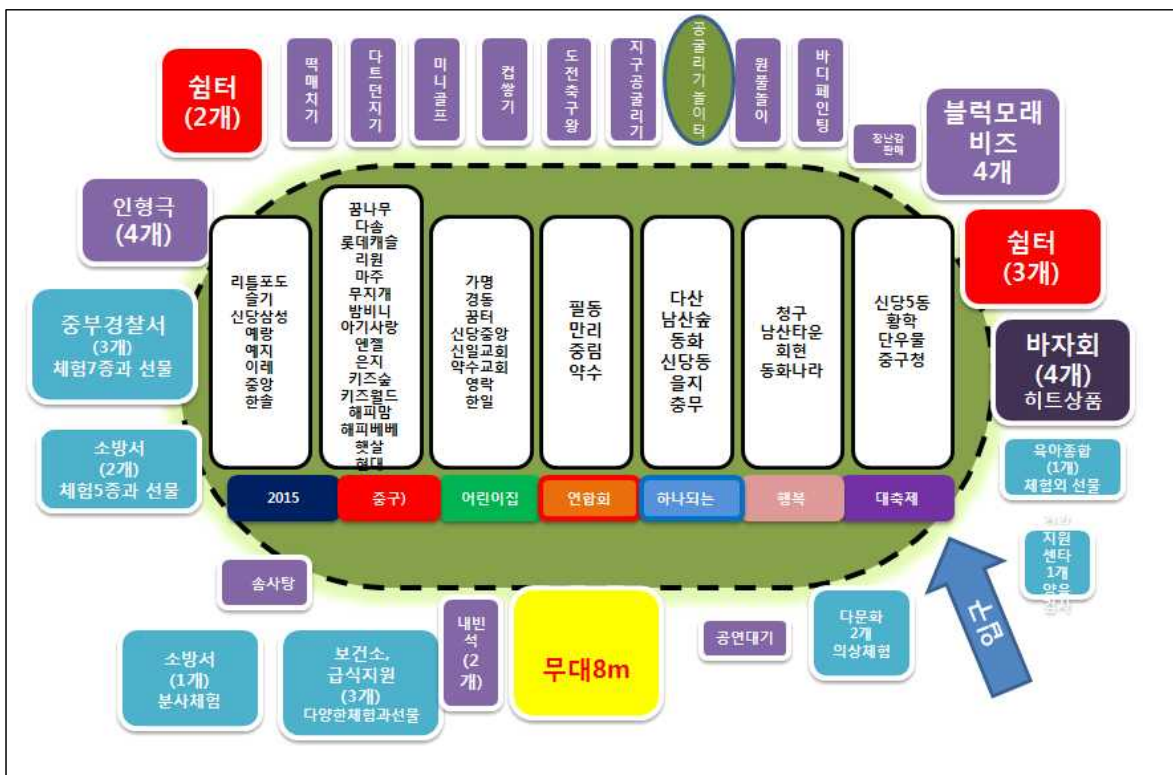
쉼터
(2개)

떡매치기

다트던지기

미니골프

컵쌓기

도전축구왕

지구공굴리기

공굴리기놀이터

윈볼놀이

바디페인팅

장난감판매

블럭모래비즈
4개

인형극
(4개)

쉼터
(3개)

중부경찰서
(3개)
체험7종과 선물

바자회
(4개)
히트상품

소방서
(2개)
체험5종과 선물

육아종합
(1개)
체험외 선물

리틀포도
슬기
신당삼성
예랑
예지
이레
중앙
한솔

꿈나무
다솜
롯데캐슬
리원
마주
무지개
밤비니
아기사랑
엔젤
은지
키즈숲
키즈월드
해피맘
해피베베
햇살
현대

가명
경동
꿈터
신당중앙
신일교회
약수교회
영락
한일

필동
만리
중림
약수

다산
남산숲
동화
신당동
을지
충무

청구
남산타운
회현
동화나라

신당5동
황학
단우물
중구청

2015

중구)

어린이집

연합회

하나되는

행복

대축제

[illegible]
지원
센타
1개
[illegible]

솜사탕

입장

소방서
(1개)
분사체험

보건소,
급식지원
(3개)
다양한체험과선물

내빈석
(2개)

무대8m

공연대기

다문화
2개
의상체험